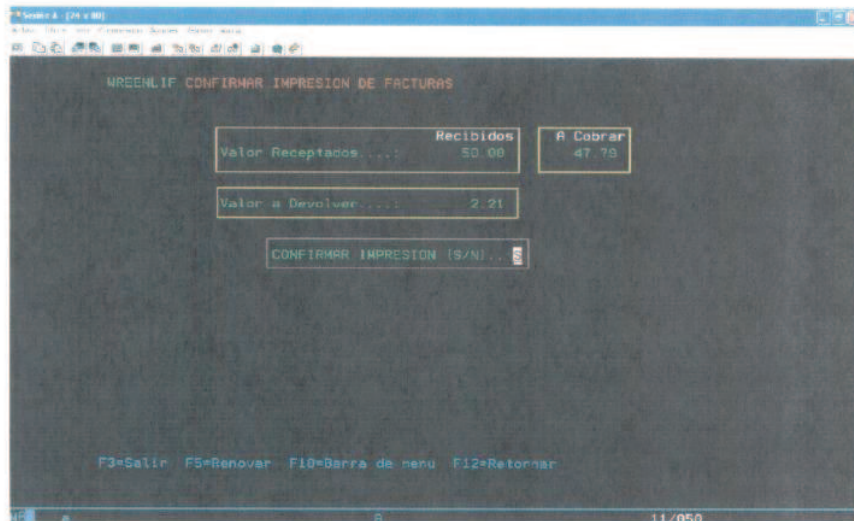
Sesión A - [24 x 80]
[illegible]

WREENLIF CONFIRMAR IMPRESION DE FACTURAS

Recibidos
Valor Receptados....: 50.00

A Cobrar
47.79

Valor a Devolver....: 2.21

CONFIRMAR IMPRESION (S/N)...

F3=Salir F5=Renovar F10=Barra de menu F12=Retornar

11/050